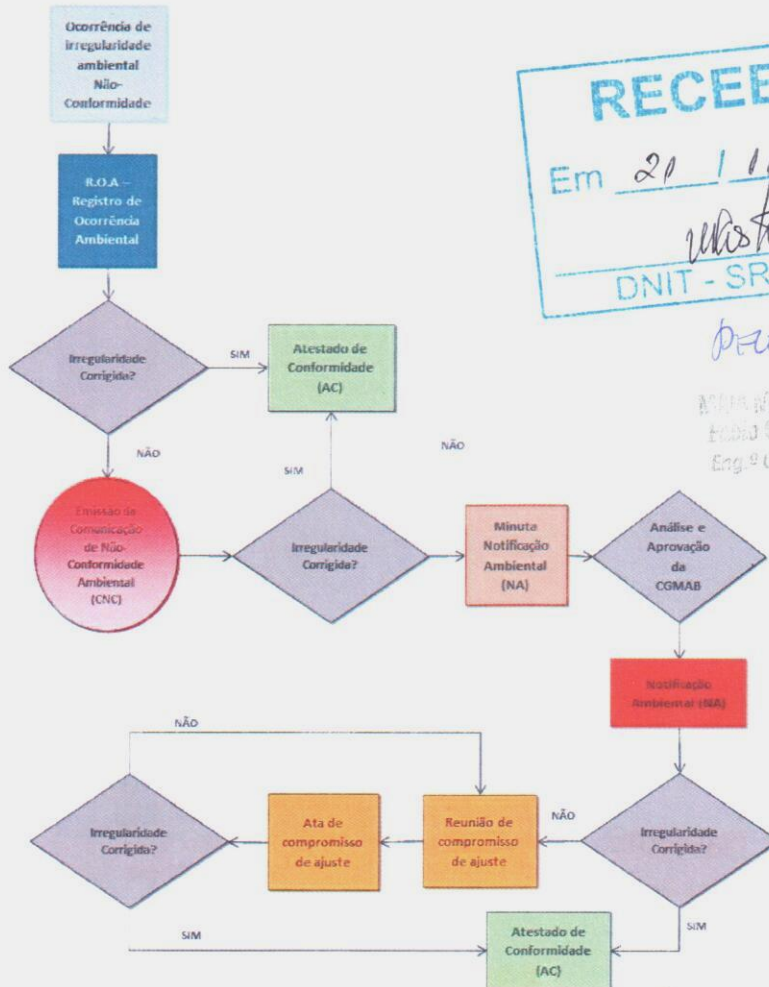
Ocorrência de irregularidade ambiental Não-Conformidade

R.O.A – Registro de Ocorrência Ambiental

Irregularidade Corrigida?

SIM

Atestado de Conformidade (AC)

NÃO

SIM

NÃO

Emissão da Comunicação de Não-Conformidade Ambiental (CNC)

Irregularidade Corrigida?

Minuta Notificação Ambiental (NA)

Análise e Aprovação da CGMAB

Notificação Ambiental (NA)

NÃO

Irregularidade Corrigida?

Ata de compromisso de ajuste

Reunião de compromisso de ajuste

NÃO

Irregularidade Corrigida?

SIM

SIM

Atestado de Conformidade (AC)

RECEB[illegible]

Em 21 / 1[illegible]

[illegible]

DNIT - SR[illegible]

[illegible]

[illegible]